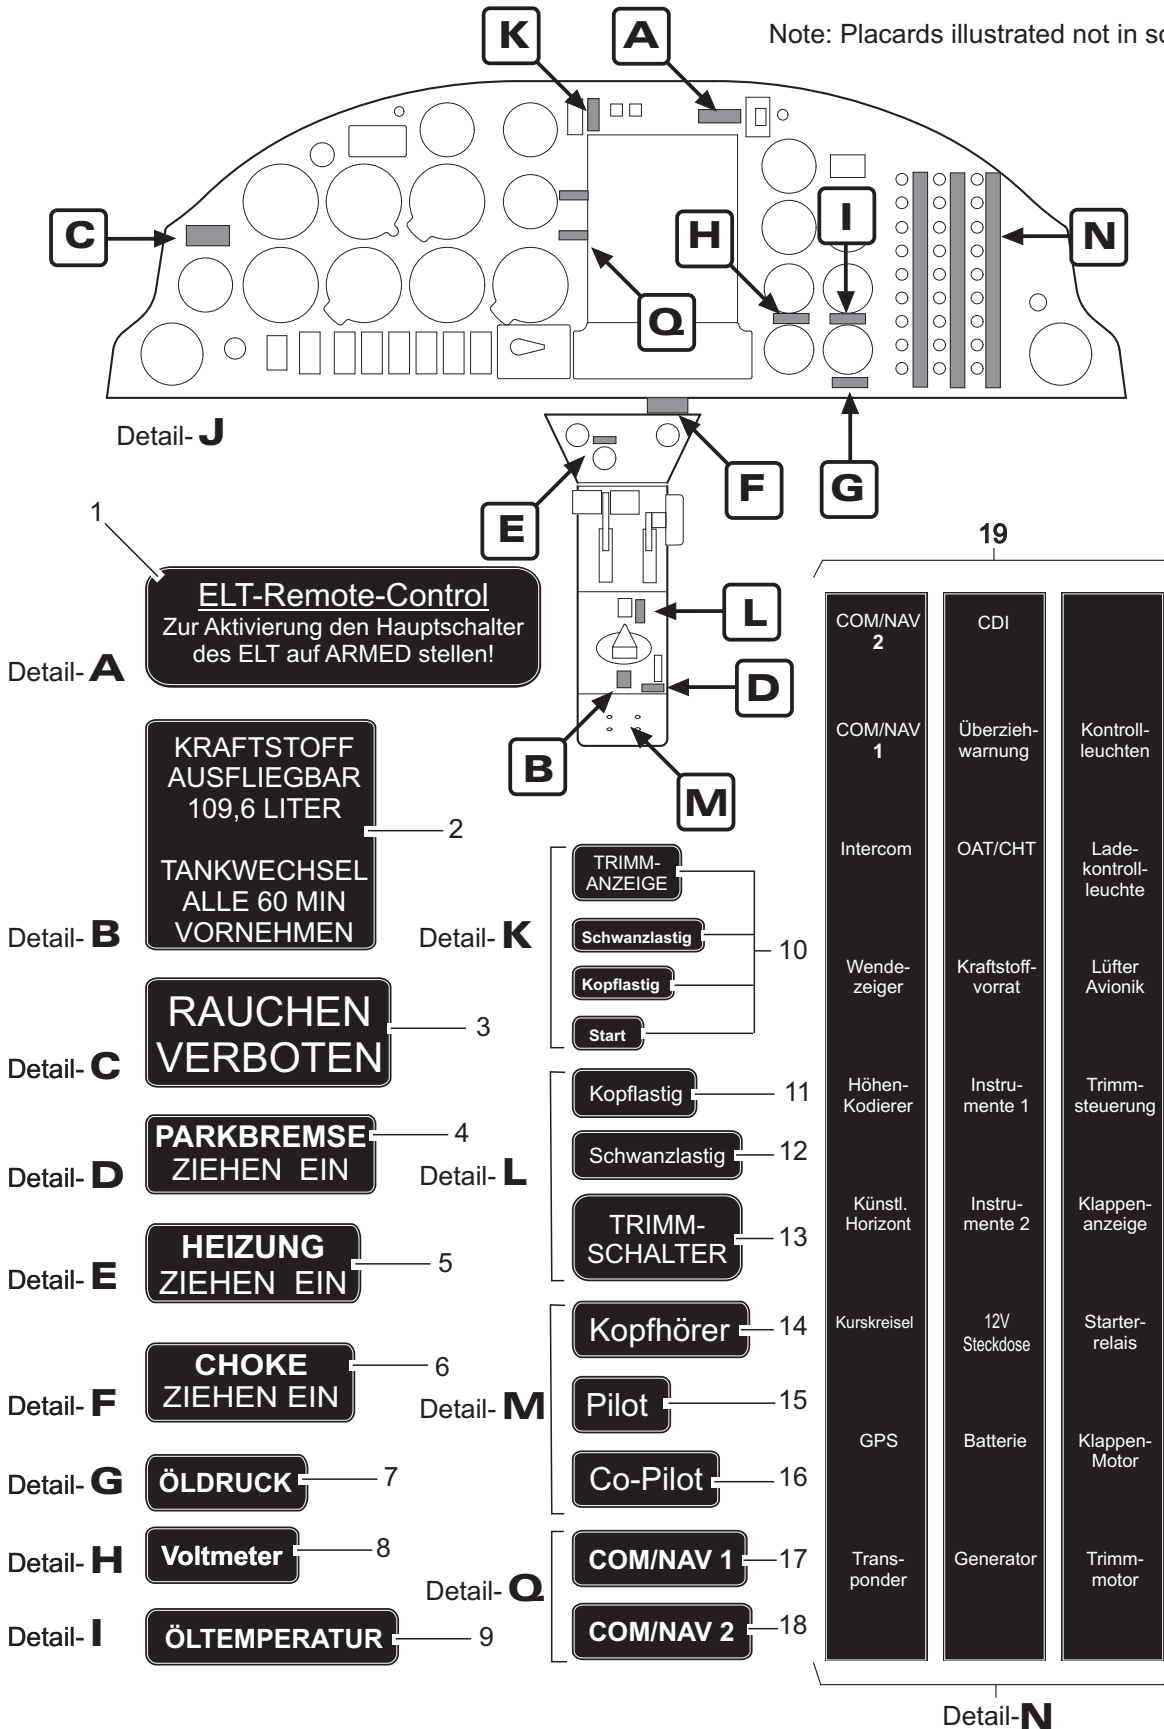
Note: Placards illustrated not in sc

K A C H I N Q F G E L D B M

Detail- J

1

ELT-Remote-Control
Zur Aktivierung den Hauptschalter des ELT auf ARMED stellen!

Detail- A

KRAFTSTOFF AUSFLIEGBAR 109,6 LITER

TANKWECHSEL ALLE 60 MIN VORNEHMEN

2

Detail- B

RAUCHEN VERBOTEN

3

Detail- C

PARKBREMSE ZIEHEN EIN

4

Detail- D

HEIZUNG ZIEHEN EIN

5

Detail- E

CHOKE ZIEHEN EIN

6

Detail- F

ÖLDRUCK

7

Detail- G

Voltmeter

8

Detail- H

ÖLTEMPERATUR

9

Detail- I

TRIMM-ANZEIGE

Schwanzlastig

Kopflastig

Start

10

Detail- K

Kopflastig

11

Schwanzlastig

12

TRIMM-SCHALTER

13

Detail- L

Kopfhörer

14

Pilot

15

Co-Pilot

16

Detail- M

COM/NAV 1

17

COM/NAV 2

18

Detail- Q

19

| COM/NAV 2 | CDI | |
|---|---|---|
| COM/NAV 1 | Überziehwarnung | Kontrollleuchten |
| Intercom | OAT/CHT | Ladekontrollleuchte |
| Wendezeiger | Kraftstoffvorrat | Lüfter Avionik |
| Höhen-Kodierer | Instrumente 1 | Trimmsteuerung |
| Künstl. Horizont | Instrumente 2 | Klappenanzeige |
| Kurskreisel | 12V Steckdose | Starterrelais |
| GPS | Batterie | Klappen-Motor |
| Transponder | Generator | Trimmmotor |

Detail- N